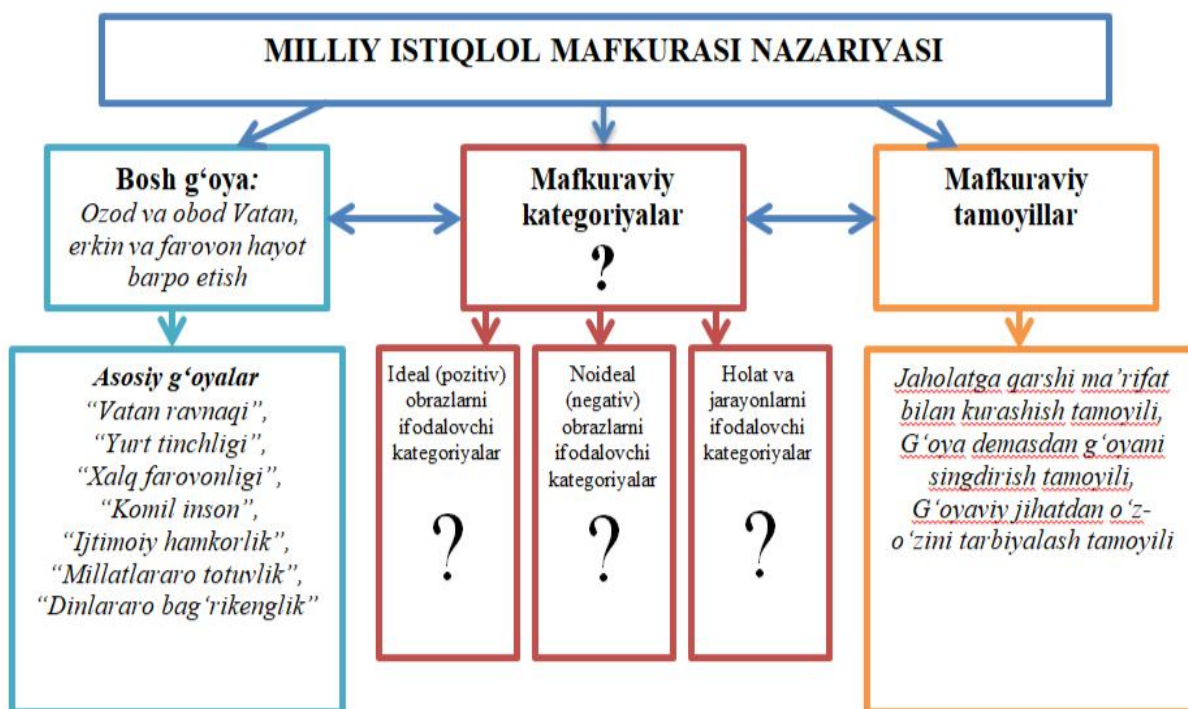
MILLIY ISTIQLOL MAFKURASI NAZARIYASI

Bosh g‘oya:
Ozod va obod Vatan, erkin va farovon hayot barpo etish

Mafkuraviy kategoriyalar
?

Mafkuraviy tamoyillar

Asosiy g‘oyalar
“Vatan ravnaqi”,
“Yurt tinchligi”,
“Xalq farovonligi”,
“Komil inson”,
“Ijtimoiy hamkorlik”,
“Millatlararo totuvlik”,
“Dinlararo bag‘rikenglik”

Ideal (pozitiv) obrazlarni ifodalovchi kategoriyalar
?

Noideal (negativ) obrazlarni ifodalovchi kategoriyalar
?

Holat va jarayonlarni ifodalovchi kategoriyalar
?

Jaholatga qarshi ma’rifat bilan kurashish tamoyili,
G‘oya demasdan g‘oyani singdirish tamoyili,
G‘oyaviy jihatdan o‘z-o‘zini tarbiyalash tamoyili